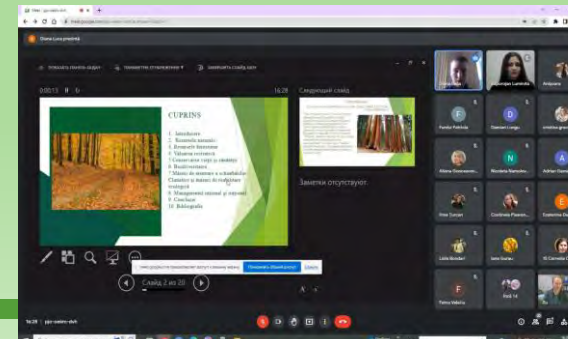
Oana Luca prezintă

Следующий слайд

CUPRINS

1. Introducere
2. Resursele naturale
3. Resursele forestiere
4. Valoarea economică
5. Conservarea și protecția
6. Biodiversitatea
7. Măsuri de protecție a
8. Clasificarea
9. Managementul
9. Concluzii
10. Bibliografie

Заметки отсутствуют.

Слайд 2 из 20

16:28

Показать
Скрыть

16:28 pjo-oabn-dvh

Fendre Patricia
Damian Lungu
Aliona Gorceacov
Nicoleta Namolov
Adrian Ga
Tina Curcan
Corduneanu
Ecaterina
Lidia Bondari
Iana Cartus
Patras Valeria
Fedi 16